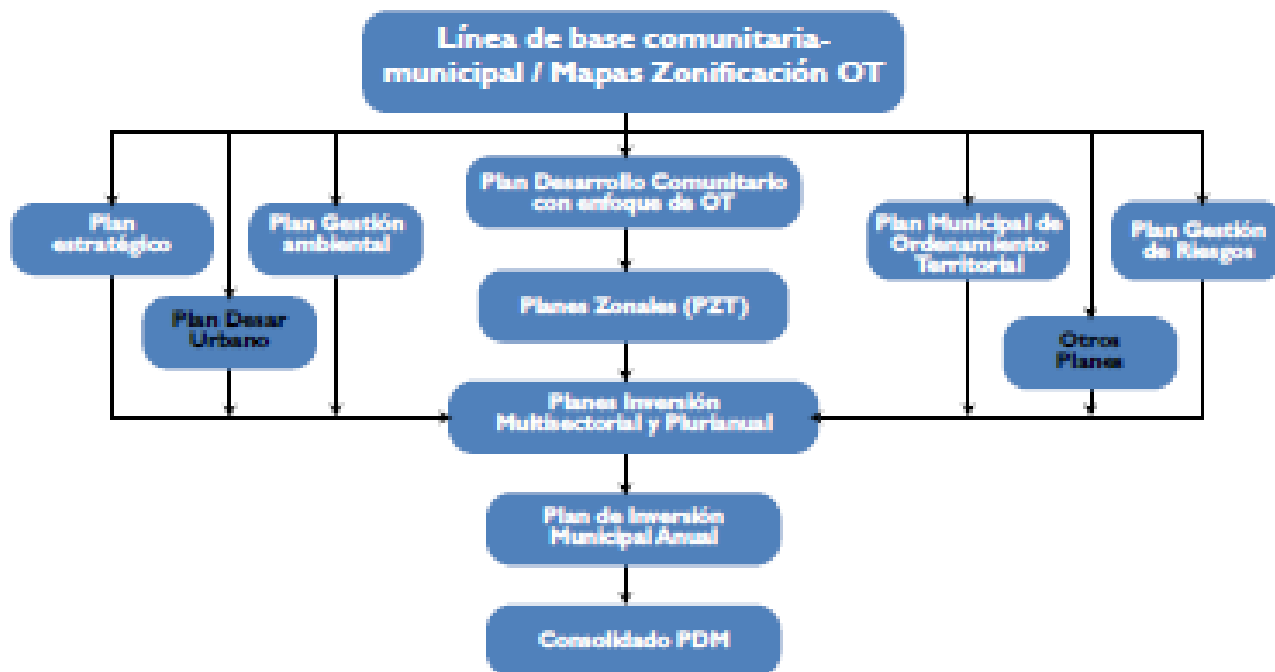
Línea de base comunitaria-municipal / Mapas Zonificación OT

Plan estratégico

Plan Desar Urbano

Plan Gestión ambiental

Plan Desarrollo Comunitario con enfoque de OT

Planes Zonales (PZT)

Plan Municipal de Ordenamiento Territorial

Otros Planes

Plan Gestión de Riesgos

Planes Inversión Multisectorial y Plurianual

Plan de Inversión Municipal Anual

Consolidado PDM